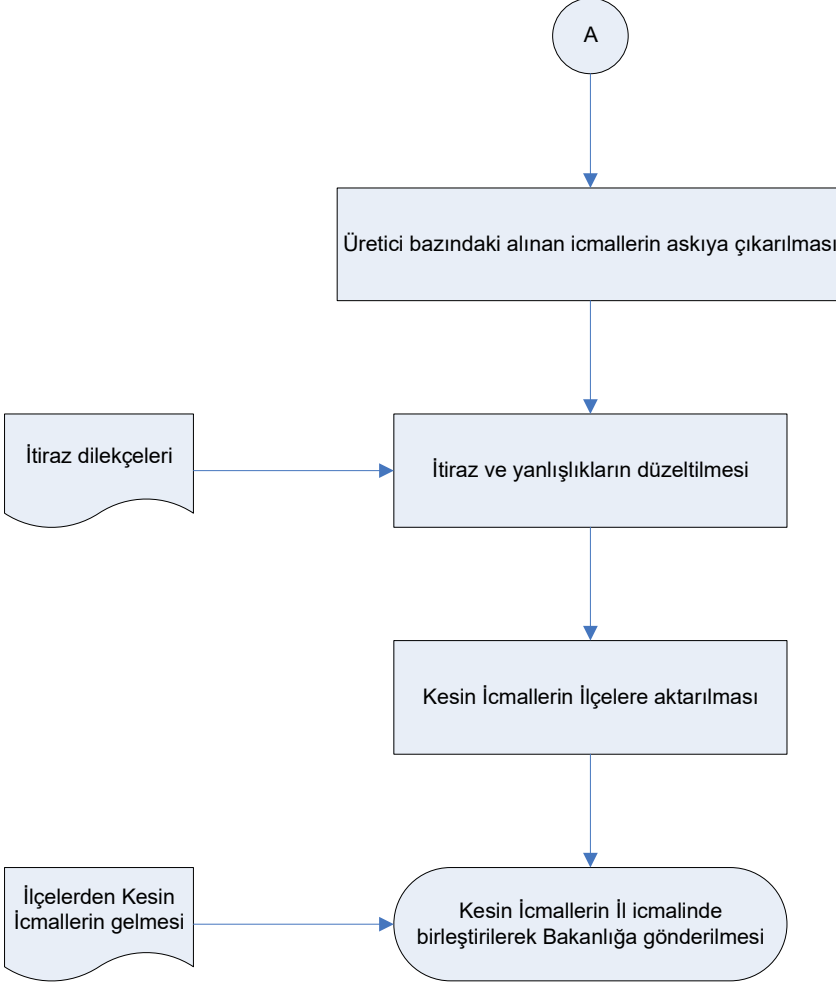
A

Üretici bazındaki alınan icmallerin askıya çıkarılması

İtiraz dilekçeleri

İtiraz ve yanlışlıkların düzeltilmesi

Kesin İcmallerin İlçelere aktarılması

İlçelerden Kesin İcmallerin gelmesi

Kesin İcmallerin İl icmalinde birleştirilerek Bakanlığa gönderilmesi